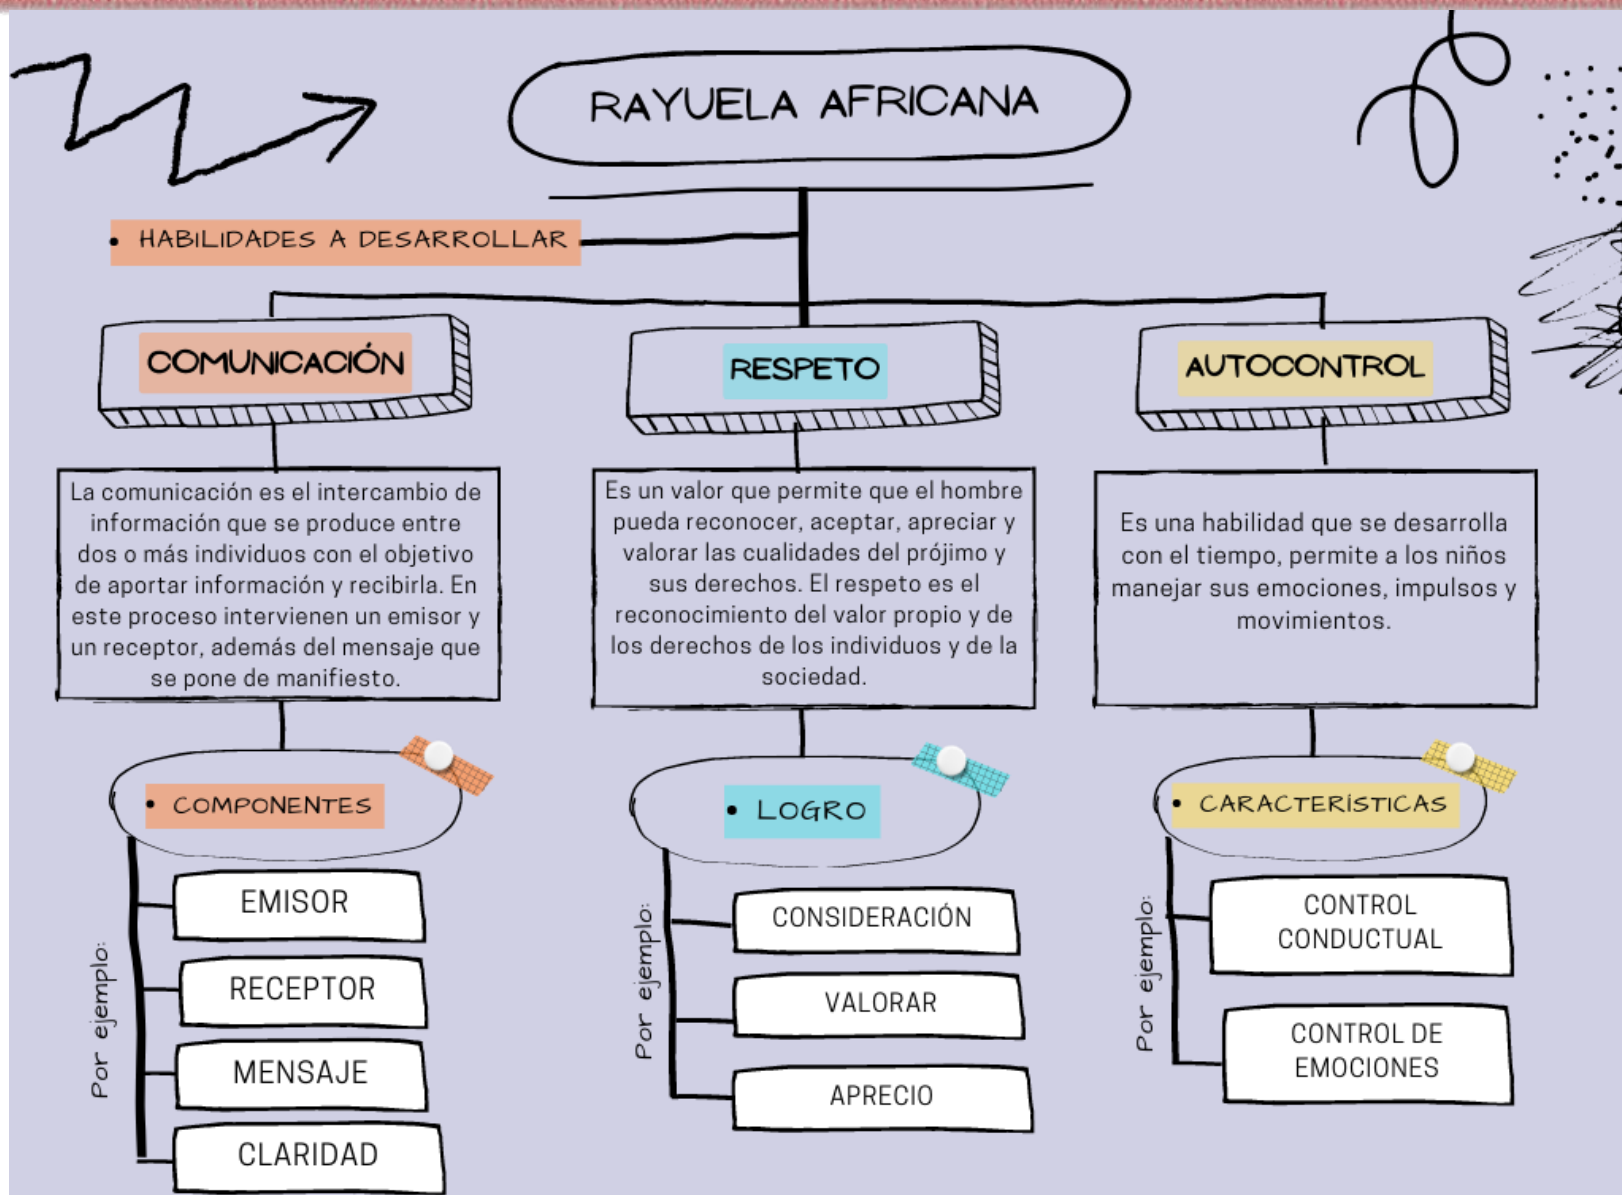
RAYUELA AFRICANA

• HABILIDADES A DESARROLLAR

COMUNICACIÓN

RESPETO

AUTOCONTROL

La comunicación es el intercambio de información que se produce entre dos o más individuos con el objetivo de aportar información y recibirla. En este proceso intervienen un emisor y un receptor, además del mensaje que se pone de manifiesto.

Es un valor que permite que el hombre pueda reconocer, aceptar, apreciar y valorar las cualidades del prójimo y sus derechos. El respeto es el reconocimiento del valor propio y de los derechos de los individuos y de la sociedad.

Es una habilidad que se desarrolla con el tiempo, permite a los niños manejar sus emociones, impulsos y movimientos.

• COMPONENTES

Por ejemplo:

EMISOR

RECEPTOR

MENSAJE

CLARIDAD

• LOGRO

Por ejemplo:

CONSIDERACIÓN

VALORAR

APRECIO

• CARACTERÍSTICAS

Por ejemplo:

CONTROL CONDUCTUAL

CONTROL DE EMOCIONES